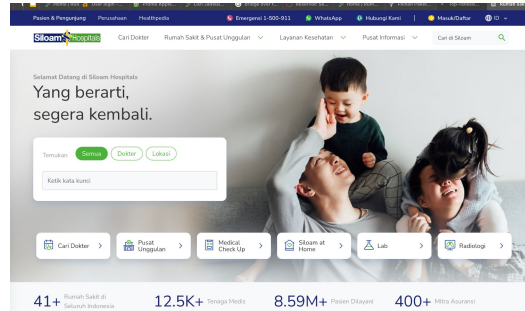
Pasien & Pengunjung Perusahaan Healthpedia Emergensi 1-500-911 WhatsApp Hubungi Kami Masuk/Daftar ID

Siloam Hospitals Cari Dokter Rumah Sakit & Pusat Unggulan Layanan Kesehatan Pusat Informasi Cari di Siloam

Selamat Datang di Siloam Hospitals

Yang berarti, segera kembali.

Temukan Semua Dokter Lokasi

Ketik kata kunci

Cari Dokter Pusat Unggulan Medical Check Up Siloam at Home Lab Radiologi

41+ Rumah Sakit di Seluruh Indonesia 12.5K+ Tenaga Medis 8.59M+ Pasien Dilayani 400+ Mitra Asuransi